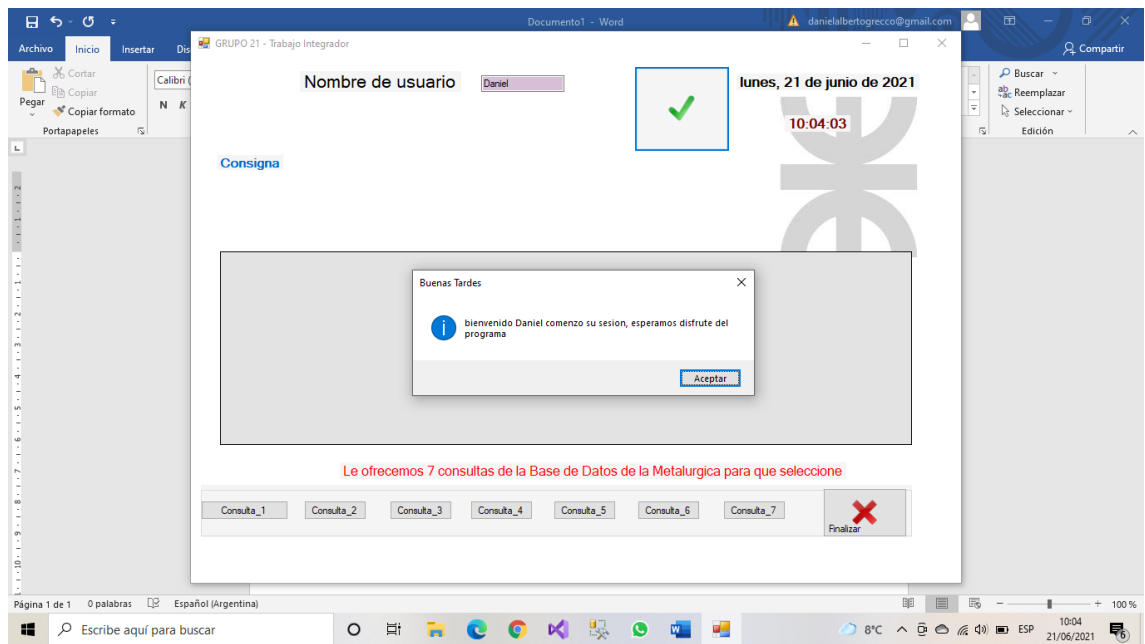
Documento1 - Word
danielalbertogrecco@gmail.com
Archivo Inicio Insertar Dis
Compartir
Cortar
Copiar
Pegar
Copiar formato
Portapapeles
Calibri (
N K
Buscar
Reemplazar
Seleccionar
Edición

GRUPO 21 - Trabajo Integrador

Nombre de usuario
Daniel
lunes, 21 de junio de 2021
10:04:03

Consigna

Buenas Tardes
bienvenido Daniel comenzo su sesion, esperamos disfrute del programa
Aceptar

Le ofrecemos 7 consultas de la Base de Datos de la Metalurgica para que seleccione

Consulta_1 Consulta_2 Consulta_3 Consulta_4 Consulta_5 Consulta_6 Consulta_7
Finalizar

Página 1 de 1 0 palabras Español (Argentina)
100 %
Escribe aquí para buscar
8°C ESP 10:04 21/06/2021
6